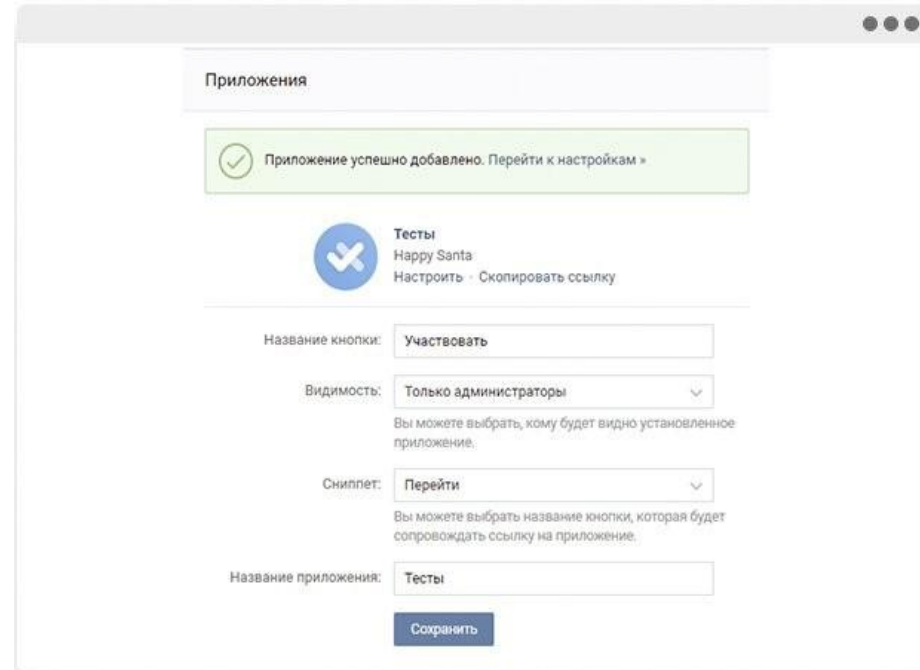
Приложения

Приложение успешно добавлено. Перейти к настройкам »

Тесты
Happy Santa
Настроить · Скопировать ссылку

Название кнопки: Участвовать

Видимость: Только администраторы

Вы можете выбрать, кому будет видно установленное приложение.

Сниппет: Перейти

Вы можете выбрать название кнопки, которая будет сопровождать ссылку на приложение.

Название приложения: Тесты

Сохранить